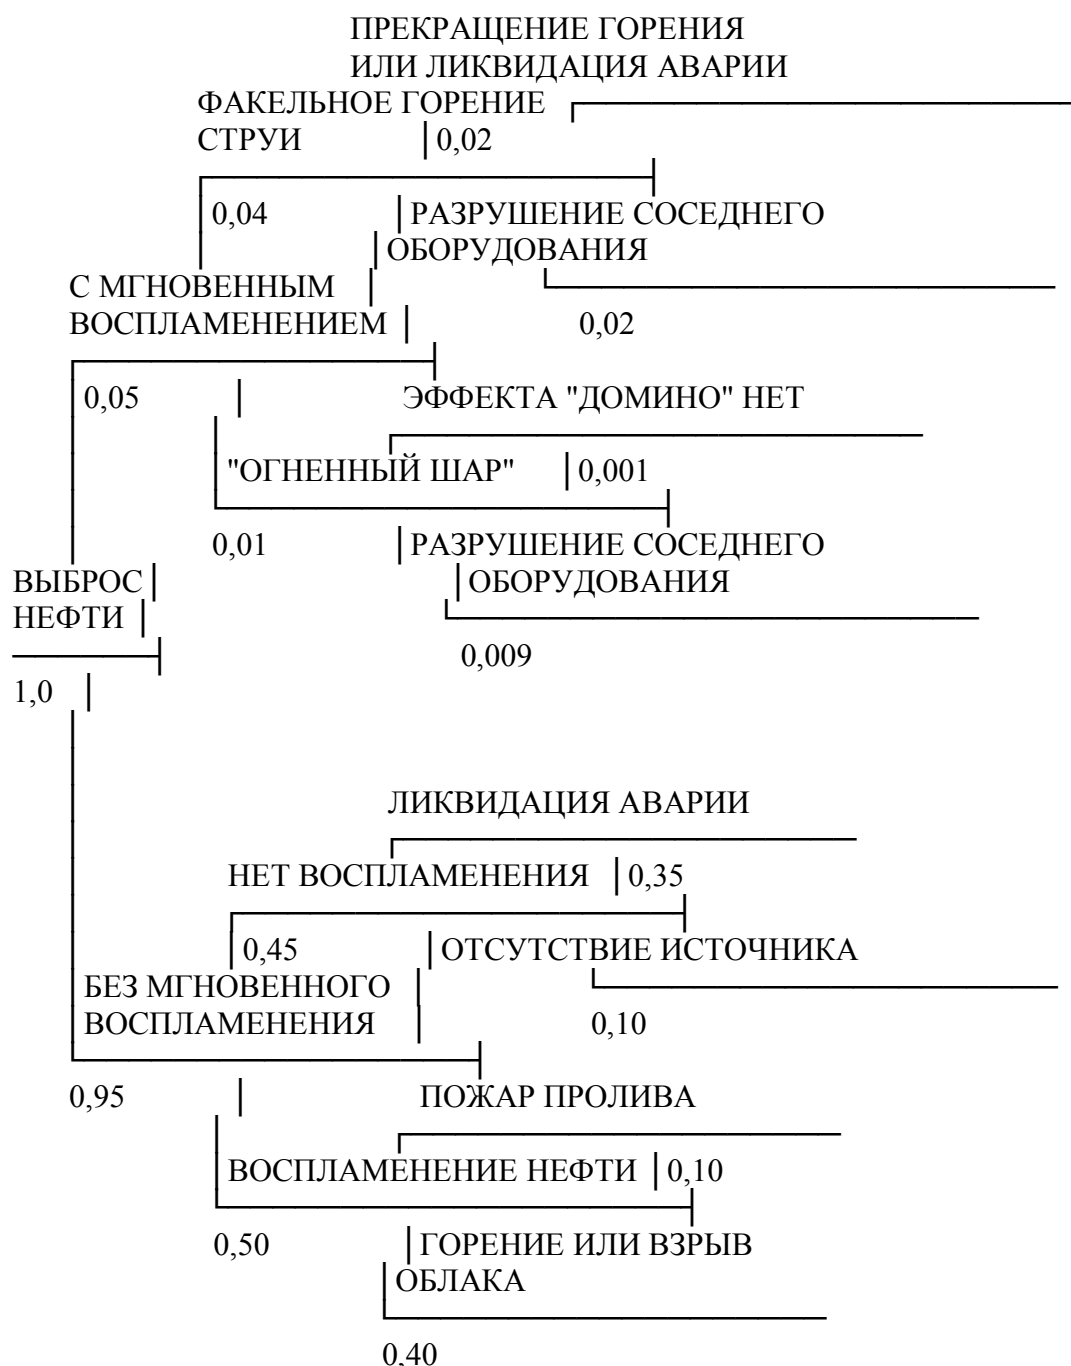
ПРЕКРАЩЕНИЕ ГОРЕНИЯ
ИЛИ ЛИКВИДАЦИЯ АВАРИИ
ФАКЕЛЬНОЕ ГОРЕНИЕ
СТРУИ
0,02
0,04
РАЗРУШЕНИЕ СОСЕДНЕГО
ОБОРУДОВАНИЯ
С МГНОВЕННЫМ
ВОСПЛАМЕНЕНИЕМ
0,02
0,05
ЭФФЕКТА "ДОМИНО" НЕТ
"ОГНЕННЫЙ ШАР"
0,001
0,01
РАЗРУШЕНИЕ СОСЕДНЕГО
ОБОРУДОВАНИЯ
ВЫБРОС
НЕФТИ
0,009
1,0

ЛИКВИДАЦИЯ АВАРИИ
НЕТ ВОСПЛАМЕНЕНИЯ
0,35
0,45
ОТСУТСТВИЕ ИСТОЧНИКА
БЕЗ МГНОВЕННОГО
ВОСПЛАМЕНЕНИЯ
0,10
0,95
ПОЖАР ПРОЛИВА
ВОСПЛАМЕНЕНИЕ НЕФТИ
0,10
0,50
ГОРЕНИЕ ИЛИ ВЗРЫВ
ОБЛАКА
0,40